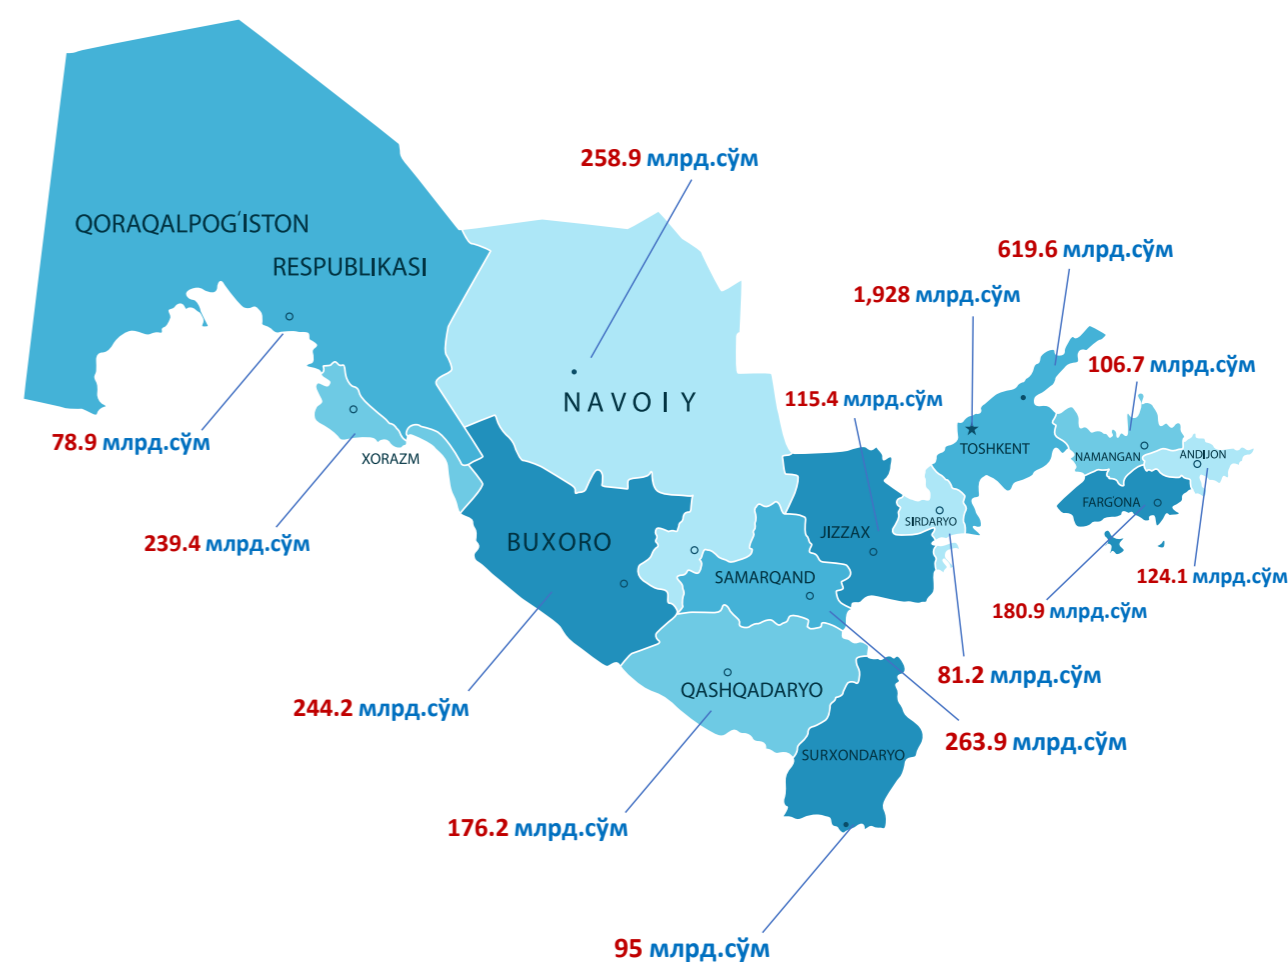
258.9 млрд.сўм

QORAQALPOG'ISTON RESPUBLIKASI

619.6 млрд.сўм

1,928 млрд.сўм

106.7 млрд.сўм

NAVOIY

115.4 млрд.сўм

TOSHKENT

NAMANGAN

ANDIJON

78.9 млрд.сўм

XORAZM

FARG'ONA

SIRDARYO

239.4 млрд.сўм

JIZZAX

BUXORO

124.1 млрд.сўм

SAMARQAND

180.9 млрд.сўм

81.2 млрд.сўм

QASHQADARYO

244.2 млрд.сўм

263.9 млрд.сўм

SURXONDARYO

176.2 млрд.сўм

95 млрд.сўм